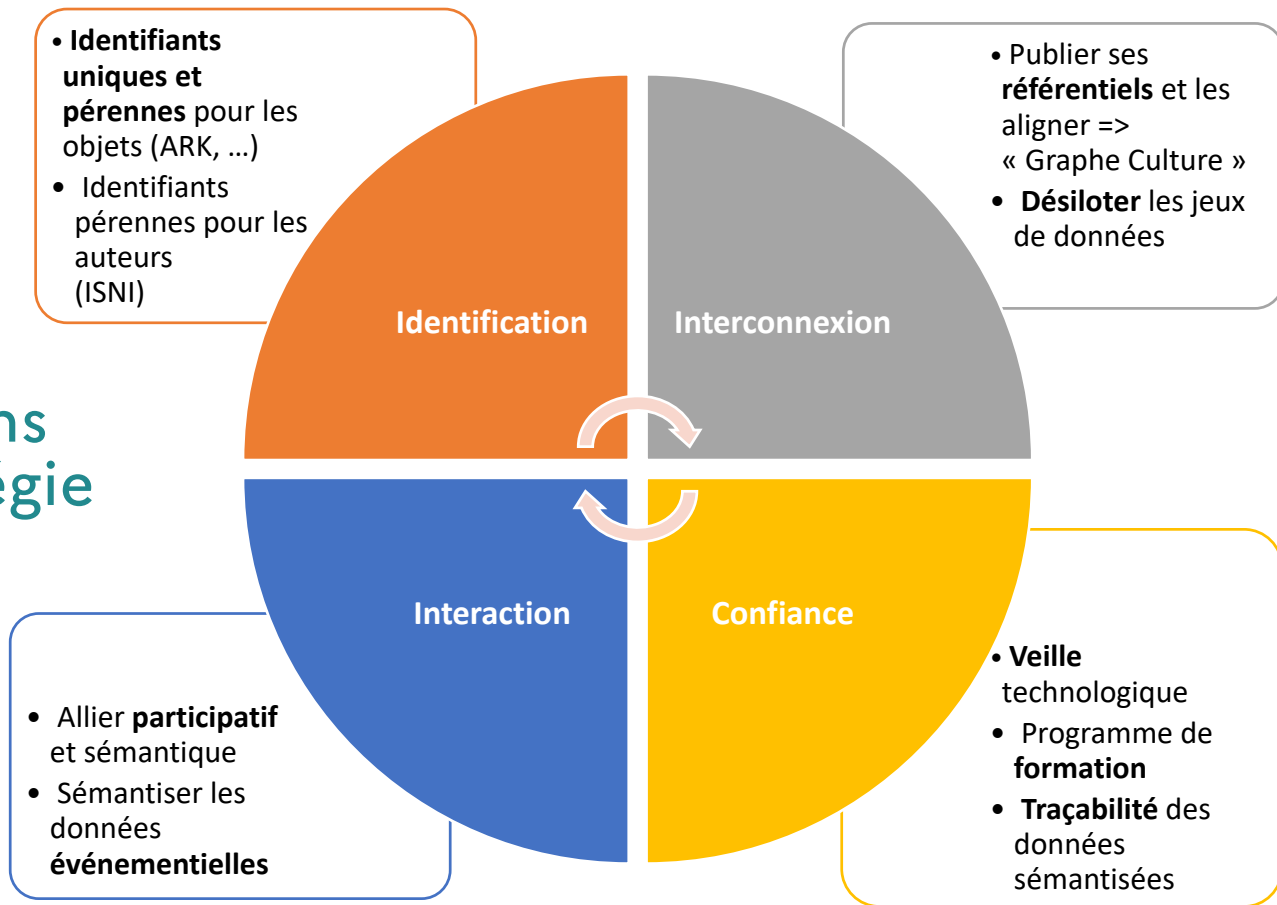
• Identifiants uniques et pérennes pour les objets (ARK, …)
• Identifiants pérennes pour les auteurs (ISNI)

• Publier ses référentiels et les aligner => « Graphe Culture »
• Désiloter les jeux de données

Identification

Interconnexion

ns
égie

Interaction

Confiance

• Allier participatif et sémantique
• Sémantiser les données événementielles

• Veille technologique
• Programme de formation
• Traçabilité des données sémantisées